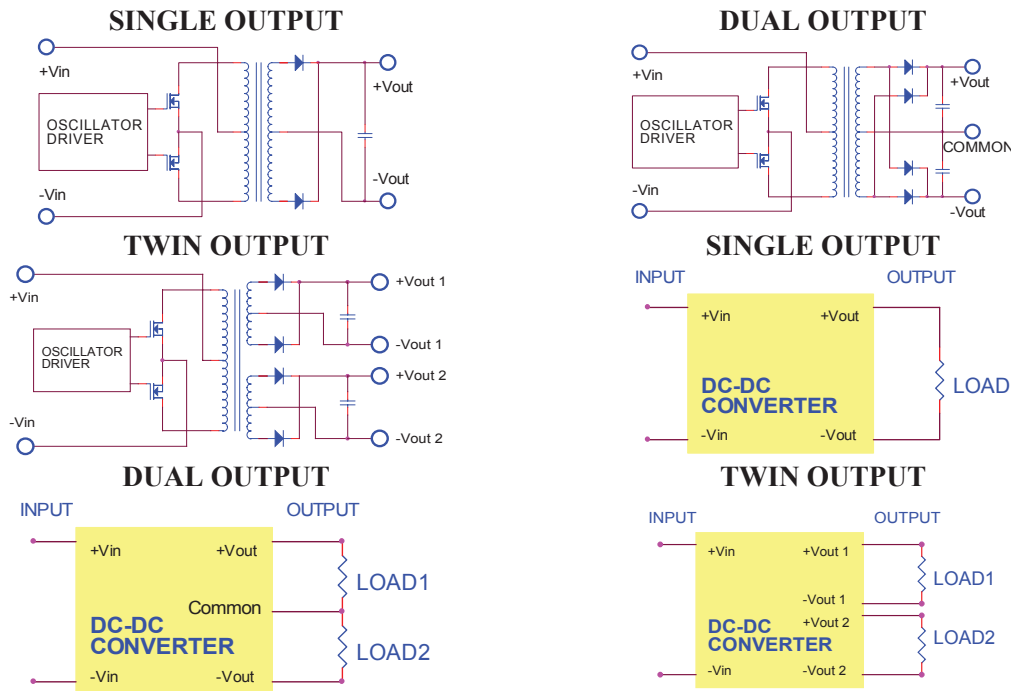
SINGLE OUTPUT

+Vin

OSCILLATOR DRIVER

-Vin

+Vout

-Vout

DUAL OUTPUT

+Vin

OSCILLATOR DRIVER

-Vin

+Vout

COMMON

-Vout

TWIN OUTPUT

+Vin

OSCILLATOR DRIVER

-Vin

+Vout 1

-Vout 1

+Vout 2

-Vout 2

SINGLE OUTPUT

INPUT

OUTPUT

+Vin

+Vout

DC-DC CONVERTER

LOAD

-Vin

-Vout

DUAL OUTPUT

INPUT

OUTPUT

+Vin

+Vout

LOAD1

Common

DC-DC CONVERTER

LOAD2

-Vin

-Vout

TWIN OUTPUT

INPUT

OUTPUT

+Vin

+Vout 1

LOAD1

-Vout 1

+Vout 2

DC-DC CONVERTER

LOAD2

-Vin

-Vout 2